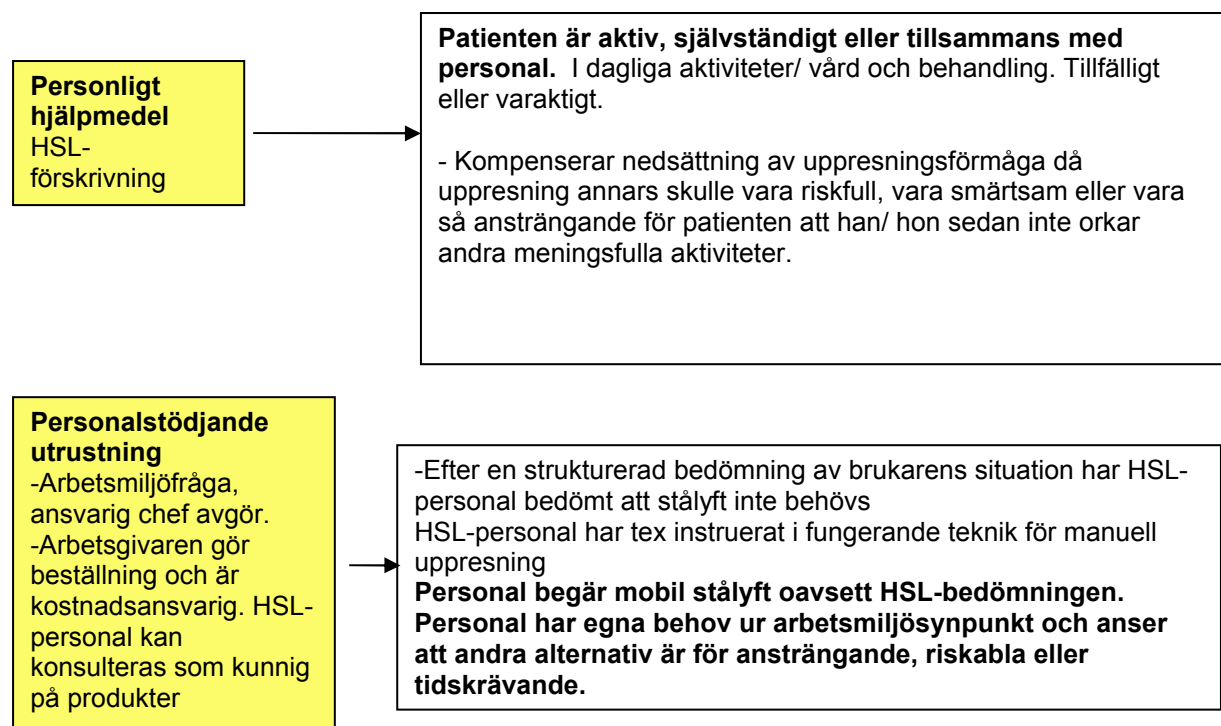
**Personligt hjälpmedel**
HSL-förskrivning

**Patienten är aktiv, självständigt eller tillsammans med personal.** I dagliga aktiviteter/ vård och behandling. Tillfälligt eller varaktigt.

- Kompenserar nedsättning av uppresningsförmåga då uppresning annars skulle vara riskfull, vara smärtsam eller vara så ansträngande för patienten att han/ hon sedan inte orkar andra meningsfulla aktiviteter.

**Personalstödjande utrustning**
-Arbetsmiljöfråga, ansvarig chef avgör.
-Arbetsgivaren gör beställning och är kostnadsansvarig. HSL-personal kan konsulteras som kunnig på produkter

-Efter en strukturerad bedömning av brukarens situation har HSL-personal bedömt att stålyft inte behövs
HSL-personal har tex instruerat i fungerande teknik för manuell uppresning
**Personal begär mobil stålyft oavsett HSL-bedömningen. Personal har egna behov ur arbetsmiljösynpunkt och anser att andra alternativ är för ansträngande, riskabla eller tidskrävande.**